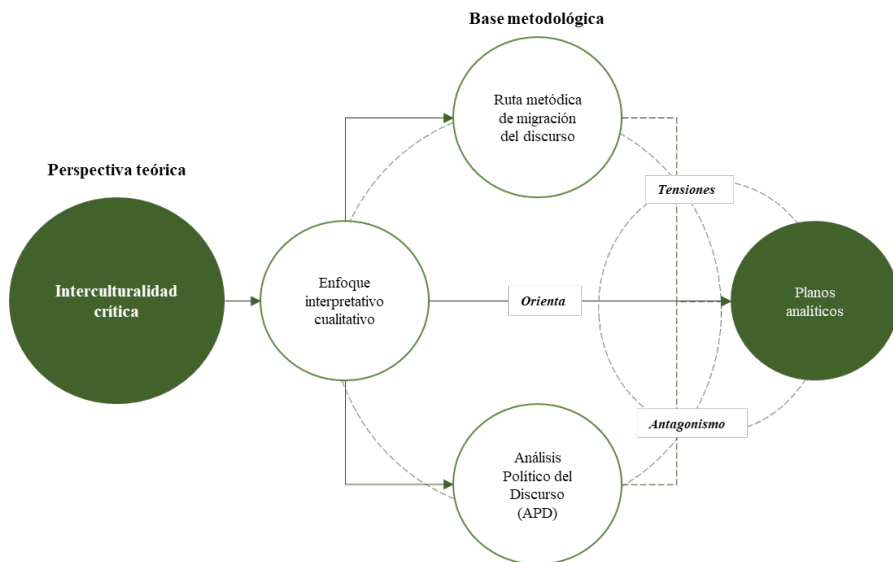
Base metodológica

Perspectiva teórica

Interculturalidad crítica

Enfoque interpretativo cualitativo

Ruta metódica de migración del discurso

Orienta

Tensiones

Planos analíticos

Antagonismo

Análisis Político del Discurso (APD)